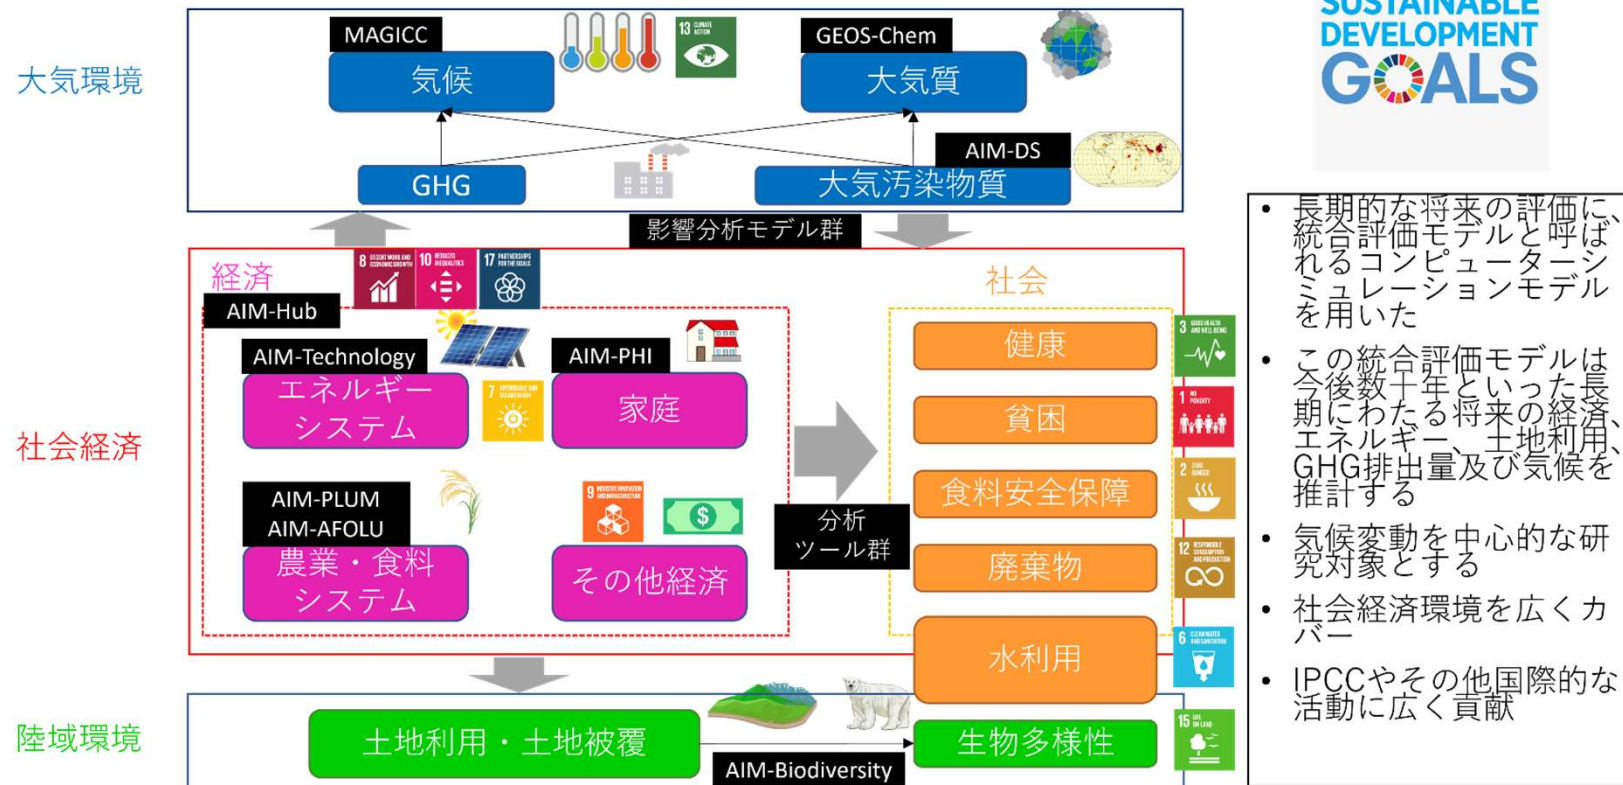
大気環境

MAGICC
気候
13 CLIMATE ACTION
GEOS-Chem
大気質
GHG
AIM-DS
大気汚染物質

SUSTAINABLE DEVELOPMENT GOALS

影響分析モデル群

社会経済

経済
8 DECENT WORK AND ECONOMIC GROWTH
10 REDUCED INEQUALITIES
17 PARTNERSHIPS FOR THE GOALS
AIM-Hub
AIM-Technology
エネルギーシステム
7 AFFORDABLE AND CLEAN ENERGY
AIM-PHI
家庭
AIM-PLUM
AIM-AFOLU
農業・食料システム
9 INDUSTRY, INNOVATION AND INFRASTRUCTURE
その他経済

分析ツール群

社会
健康
3 GOOD HEALTH AND WELL-BEING
貧困
1 NO POVERTY
食料安全保障
2 ZERO HUNGER
廃棄物
12 RESPONSIBLE CONSUMPTION AND PRODUCTION
水利用
6 CLEAN WATER AND SANITATION

陸域環境
土地利用・土地被覆
AIM-Biodiversity
生物多様性
15 LIFE ON LAND

• 長期的な将来の評価に、統合評価モデルと呼ばれるコンピューターシミュレーションモデルを用いた
• この統合評価モデルは今後数十年といった長期にわたる将来の経済、エネルギー、土地利用、GHG排出量及び気候を推計する
• 気候変動を中心的な研究対象とする
• 社会経済環境を広くカバー
• IPCCやその他国際的な活動に広く貢献